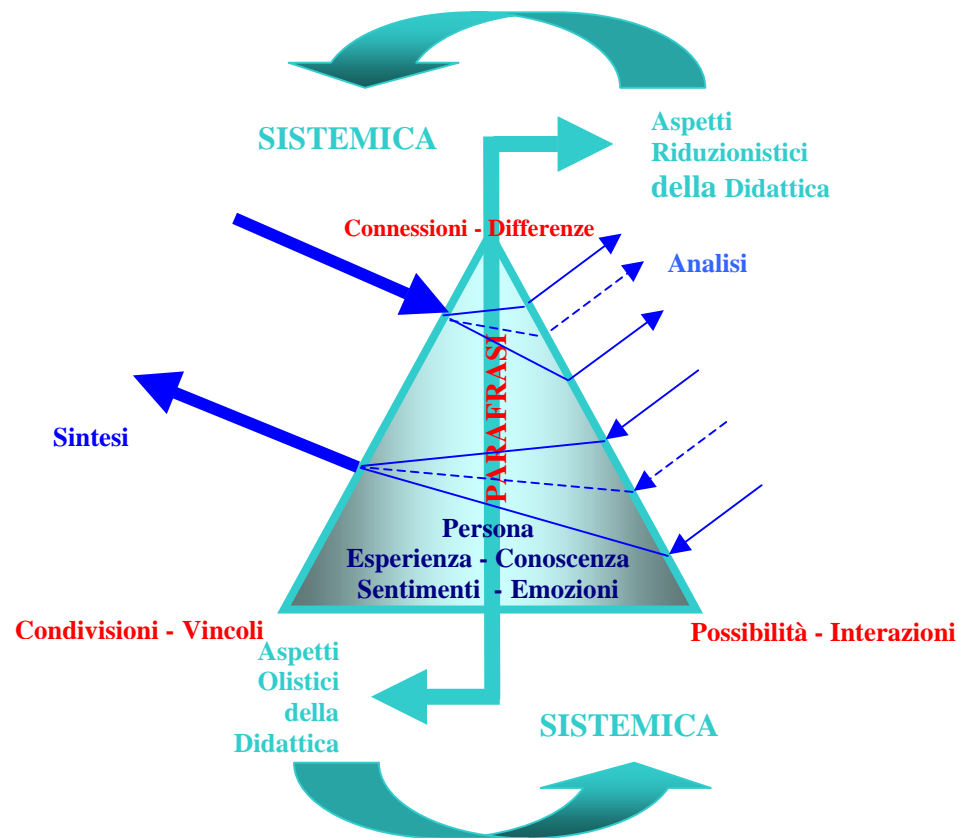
SISTEMICA

Aspetti Riduzionistici della Didattica

Connessioni - Differenze

Analisi

PARAFRASI

Sintesi

Persona
Esperienza - Conoscenza
Sentimenti - Emozioni

Condivisioni - Vincoli

Possibilità - Interazioni

Aspetti Olistici della Didattica

SISTEMICA